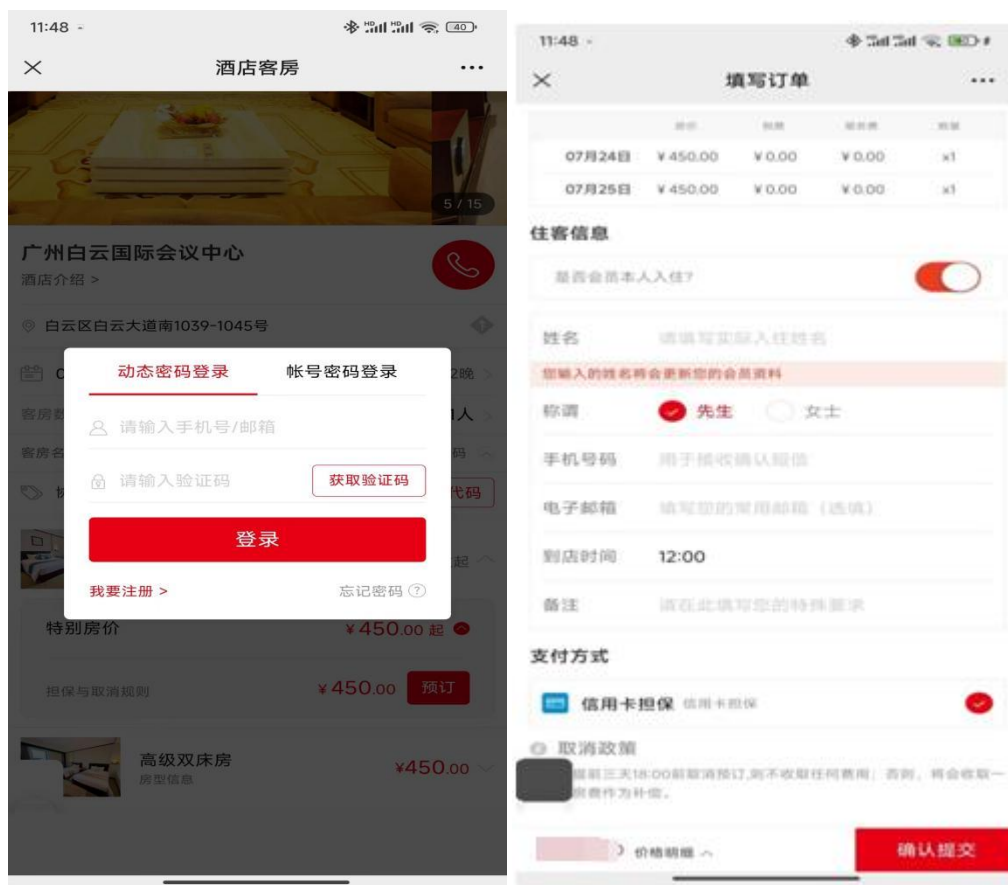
11:48

酒店客房

5 / 15

广州白云国际会议中心
酒店介绍 >

白云区白云大道南1039-1045号

动态密码登录 帐号密码登录

请输入手机号/邮箱

请输入验证码 获取验证码

登录

我要注册 > 忘记密码 ?

特别房价 ¥450.00 起

担保与取消规则 ¥450.00 预订

高级双床房
房型信息 ¥450.00

11:48

填写订单

| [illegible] | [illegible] | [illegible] | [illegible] |
|---|---|---|---|
| 07月24日 | ¥450.00 | ¥0.00 | ¥0.00 | x1 |
| 07月25日 | ¥450.00 | ¥0.00 | ¥0.00 | x1 |

住客信息

是否会员本人入住?

姓名 请填写实际入住姓名

您输入的姓名将会更新您的会员资料

称谓 先生 女士

手机号码 用于接收确认短信

电子邮箱 填写您的常用邮箱（选填）

到店时间 12:00

备注 请在此填写您的特殊要求

支付方式

信用卡担保 信用卡担保

取消政策

提前三天18:00前取消预订,则不收取任何费用；否则，将会收取一房费作为补偿。

价格明细

确认提交